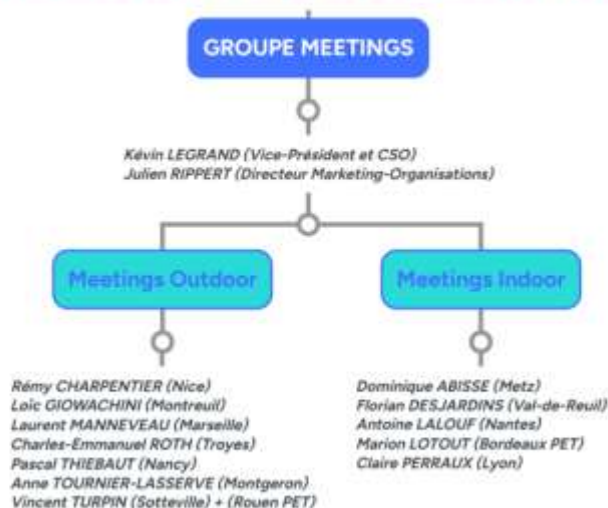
GROUPE MEETINGS

Kévin LEGRAND (Vice-Président et CSO)
Julien RIPPERT (Directeur Marketing-Organisations)

Meetings Outdoor

Rémy CHARPENTIER (Nice)
Loïc GIOWACHINI (Montreuil)
Laurent MANNEVEAU (Marseille)
Charles-Emmanuel ROTH (Troyes)
Pascal THIEBAUT (Nancy)
Anne TOURNIER-LASSERVE (Montgeron)
Vincent TURPIN (Sotteville) + (Rouen PET)

Meetings Indoor

Dominique ABISSE (Metz)
Florian DESJARDINS (Val-de-Reuil)
Antoine LALOUF (Nantes)
Marion LOTOUT (Bordeaux PET)
Claire PERRAUX (Lyon)